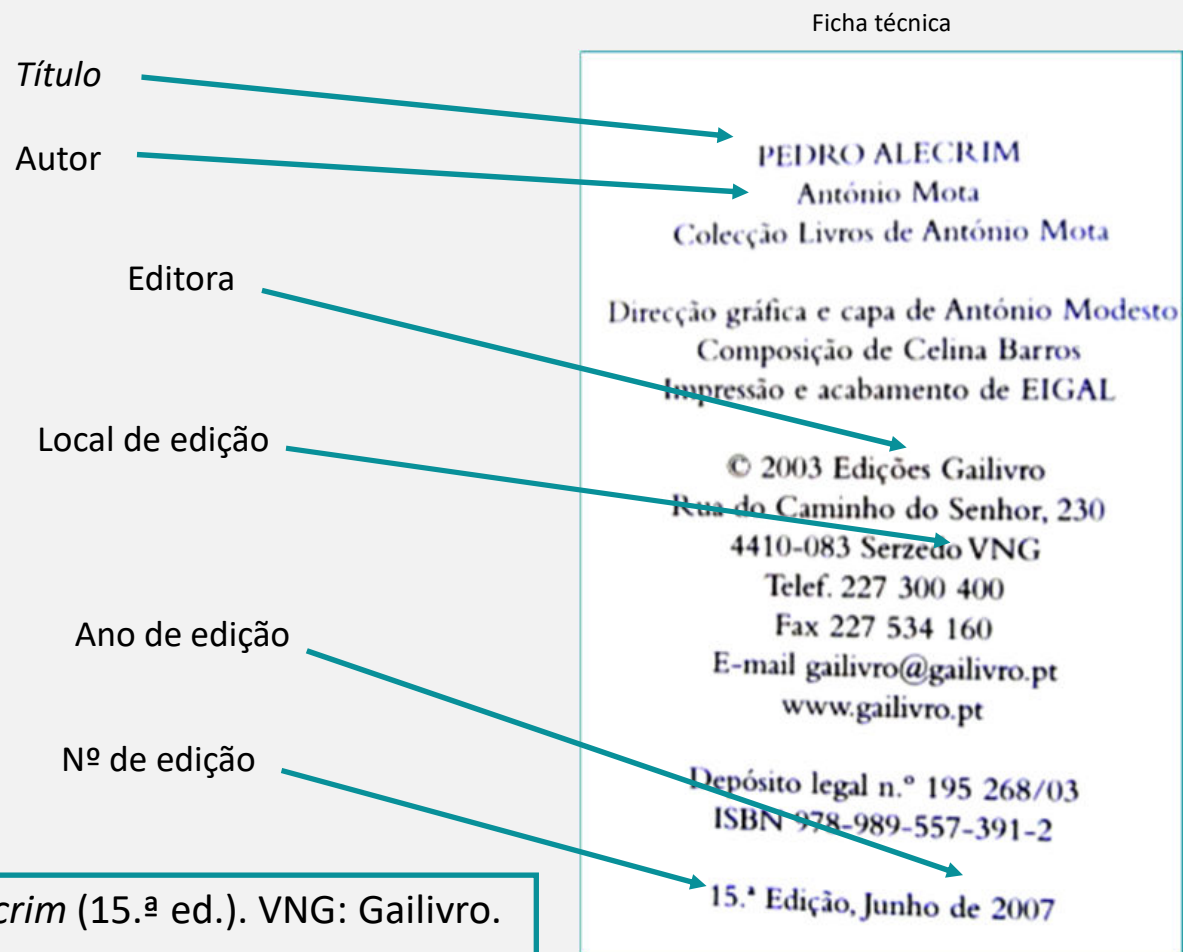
Ficha técnica

Título

Autor

Editora

Local de edição

Ano de edição

Nº de edição

PEDRO ALECRIM
António Mota
Colecção Livros de António Mota

Direcção gráfica e capa de António Modesto
Composição de Celina Barros
Impressão e acabamento de EIGAL

© 2003 Edições Gailivro
Rua do Caminho do Senhor, 230
4410-083 Serzedo VNG
Telef. 227 300 400
Fax 227 534 160
E-mail gailivro@gailivro.pt
www.gailivro.pt

Depósito legal n.º 195 268/03
ISBN 978-989-557-391-2

15.ª Edição, Junho de 2007

crim (15.ª ed.). VNG: Gailivro.